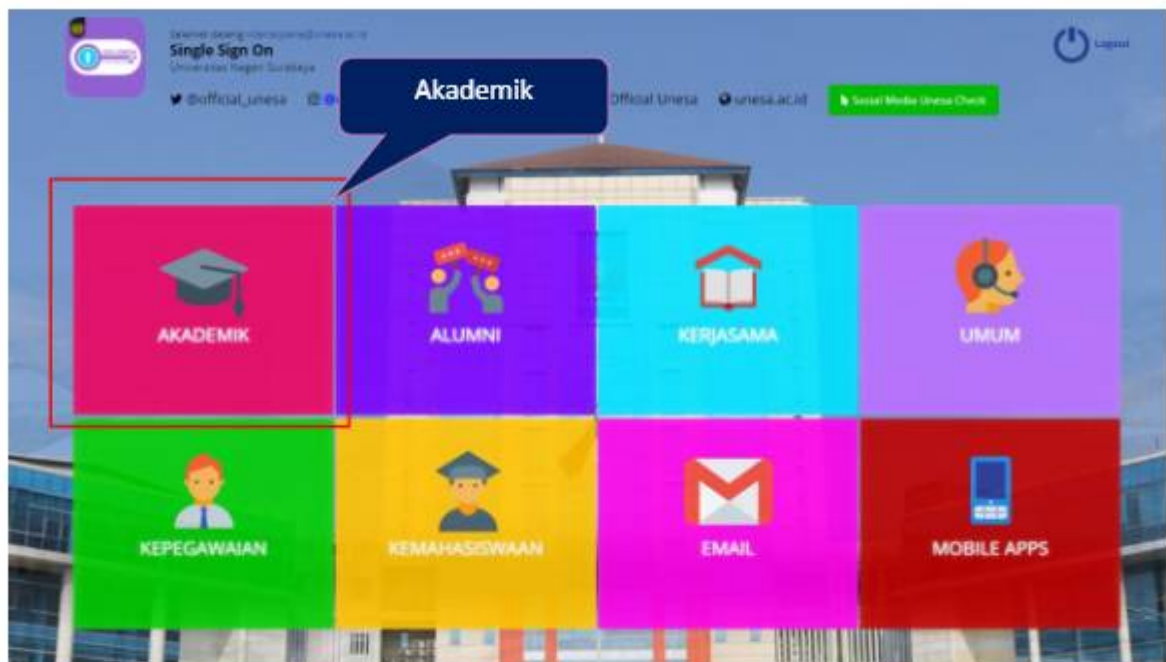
Selamat datang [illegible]@unesa.ac.id
Single Sign On
Universitas Negeri Surabaya

Logout

@official_unesa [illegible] Official Unesa unesa.ac.id Sosial Media Unesa Check

Akademik

AKADEMIK

ALUMNI

KERJASAMA

UMUM

KEPEGAWAIAN

KEMAHASISWAAN

EMAIL

MOBILE APPS